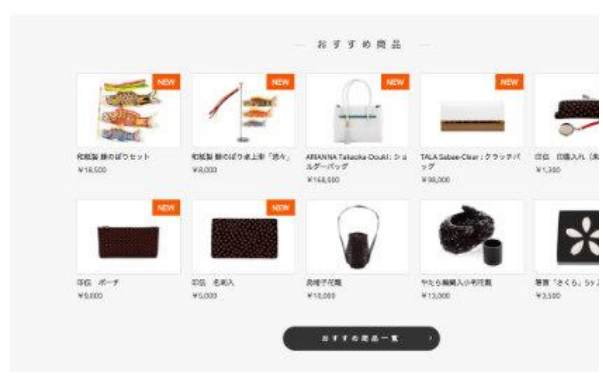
おすすめ商品

NEW
和紙製 鯉のぼりセット
¥18,500

NEW
和紙製 鯉のぼり卓上彩「悠々」
¥8,000

NEW
ARIANNA Takaoka-Douki : ショルダーバッグ
¥168,000

NEW
TALA Sabae-Clear : クラッチバッグ
¥98,000

印伝 印鑑入れ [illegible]
¥1,300

NEW
印伝 ポーチ
¥6,000

NEW
印伝 名刺入
¥5,000

高岡子花瓶
¥10,000

やたら編鋳入小判花籠
¥13,000

蒔絵「さくら」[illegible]
¥3,500

おすすめ商品一覧